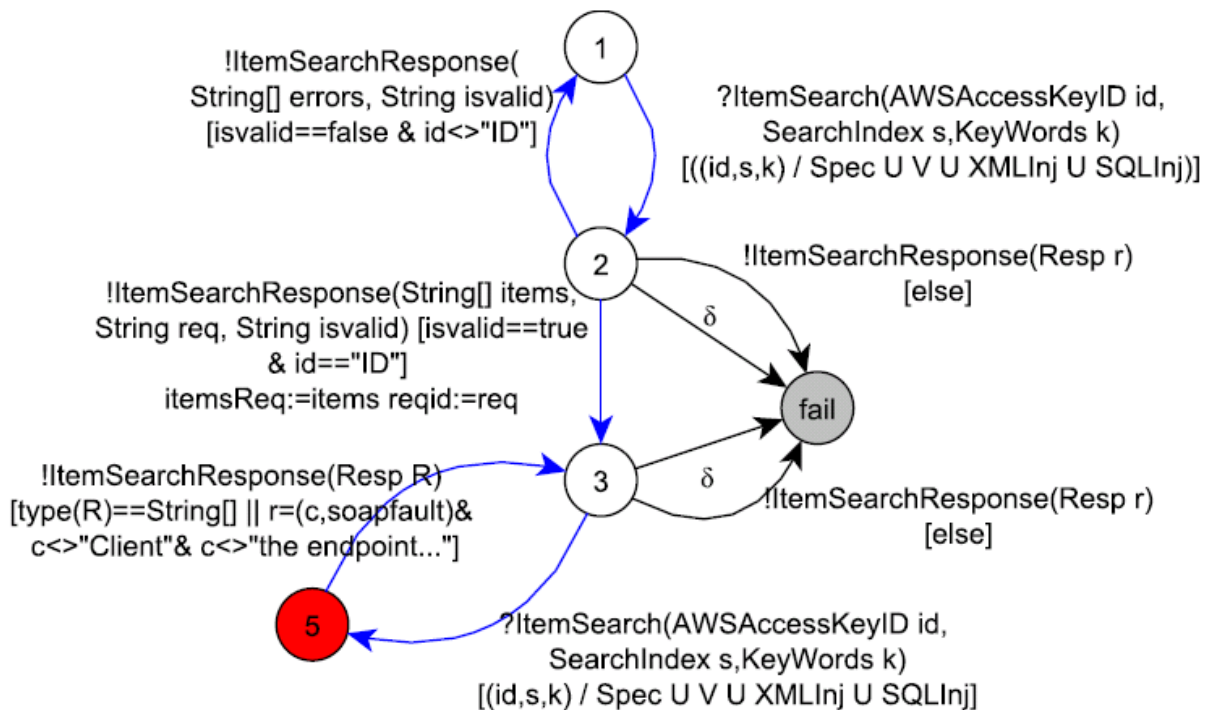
1

!ItemSearchResponse( String[] errors, String isvalid) [isvalid==false & id<>"ID"]

?ItemSearch(AWSAccessKeyID id, SearchIndex s,KeyWords k) [((id,s,k) / Spec U V U XMLInj U SQLInj)]

2

!ItemSearchResponse(Resp r) [else]

δ

!ItemSearchResponse(String[] items, String req, String isvalid) [isvalid==true & id=="ID"] itemsReq:=items reqid:=req

fail

!ItemSearchResponse(Resp R) [type(R)==String[] || r=(c,soapfault)& c<>"Client"& c<>"the endpoint..."]

3

δ

!ItemSearchResponse(Resp r) [else]

5

?ItemSearch(AWSAccessKeyID id, SearchIndex s,KeyWords k) [(id,s,k) / Spec U V U XMLInj U SQLInj]